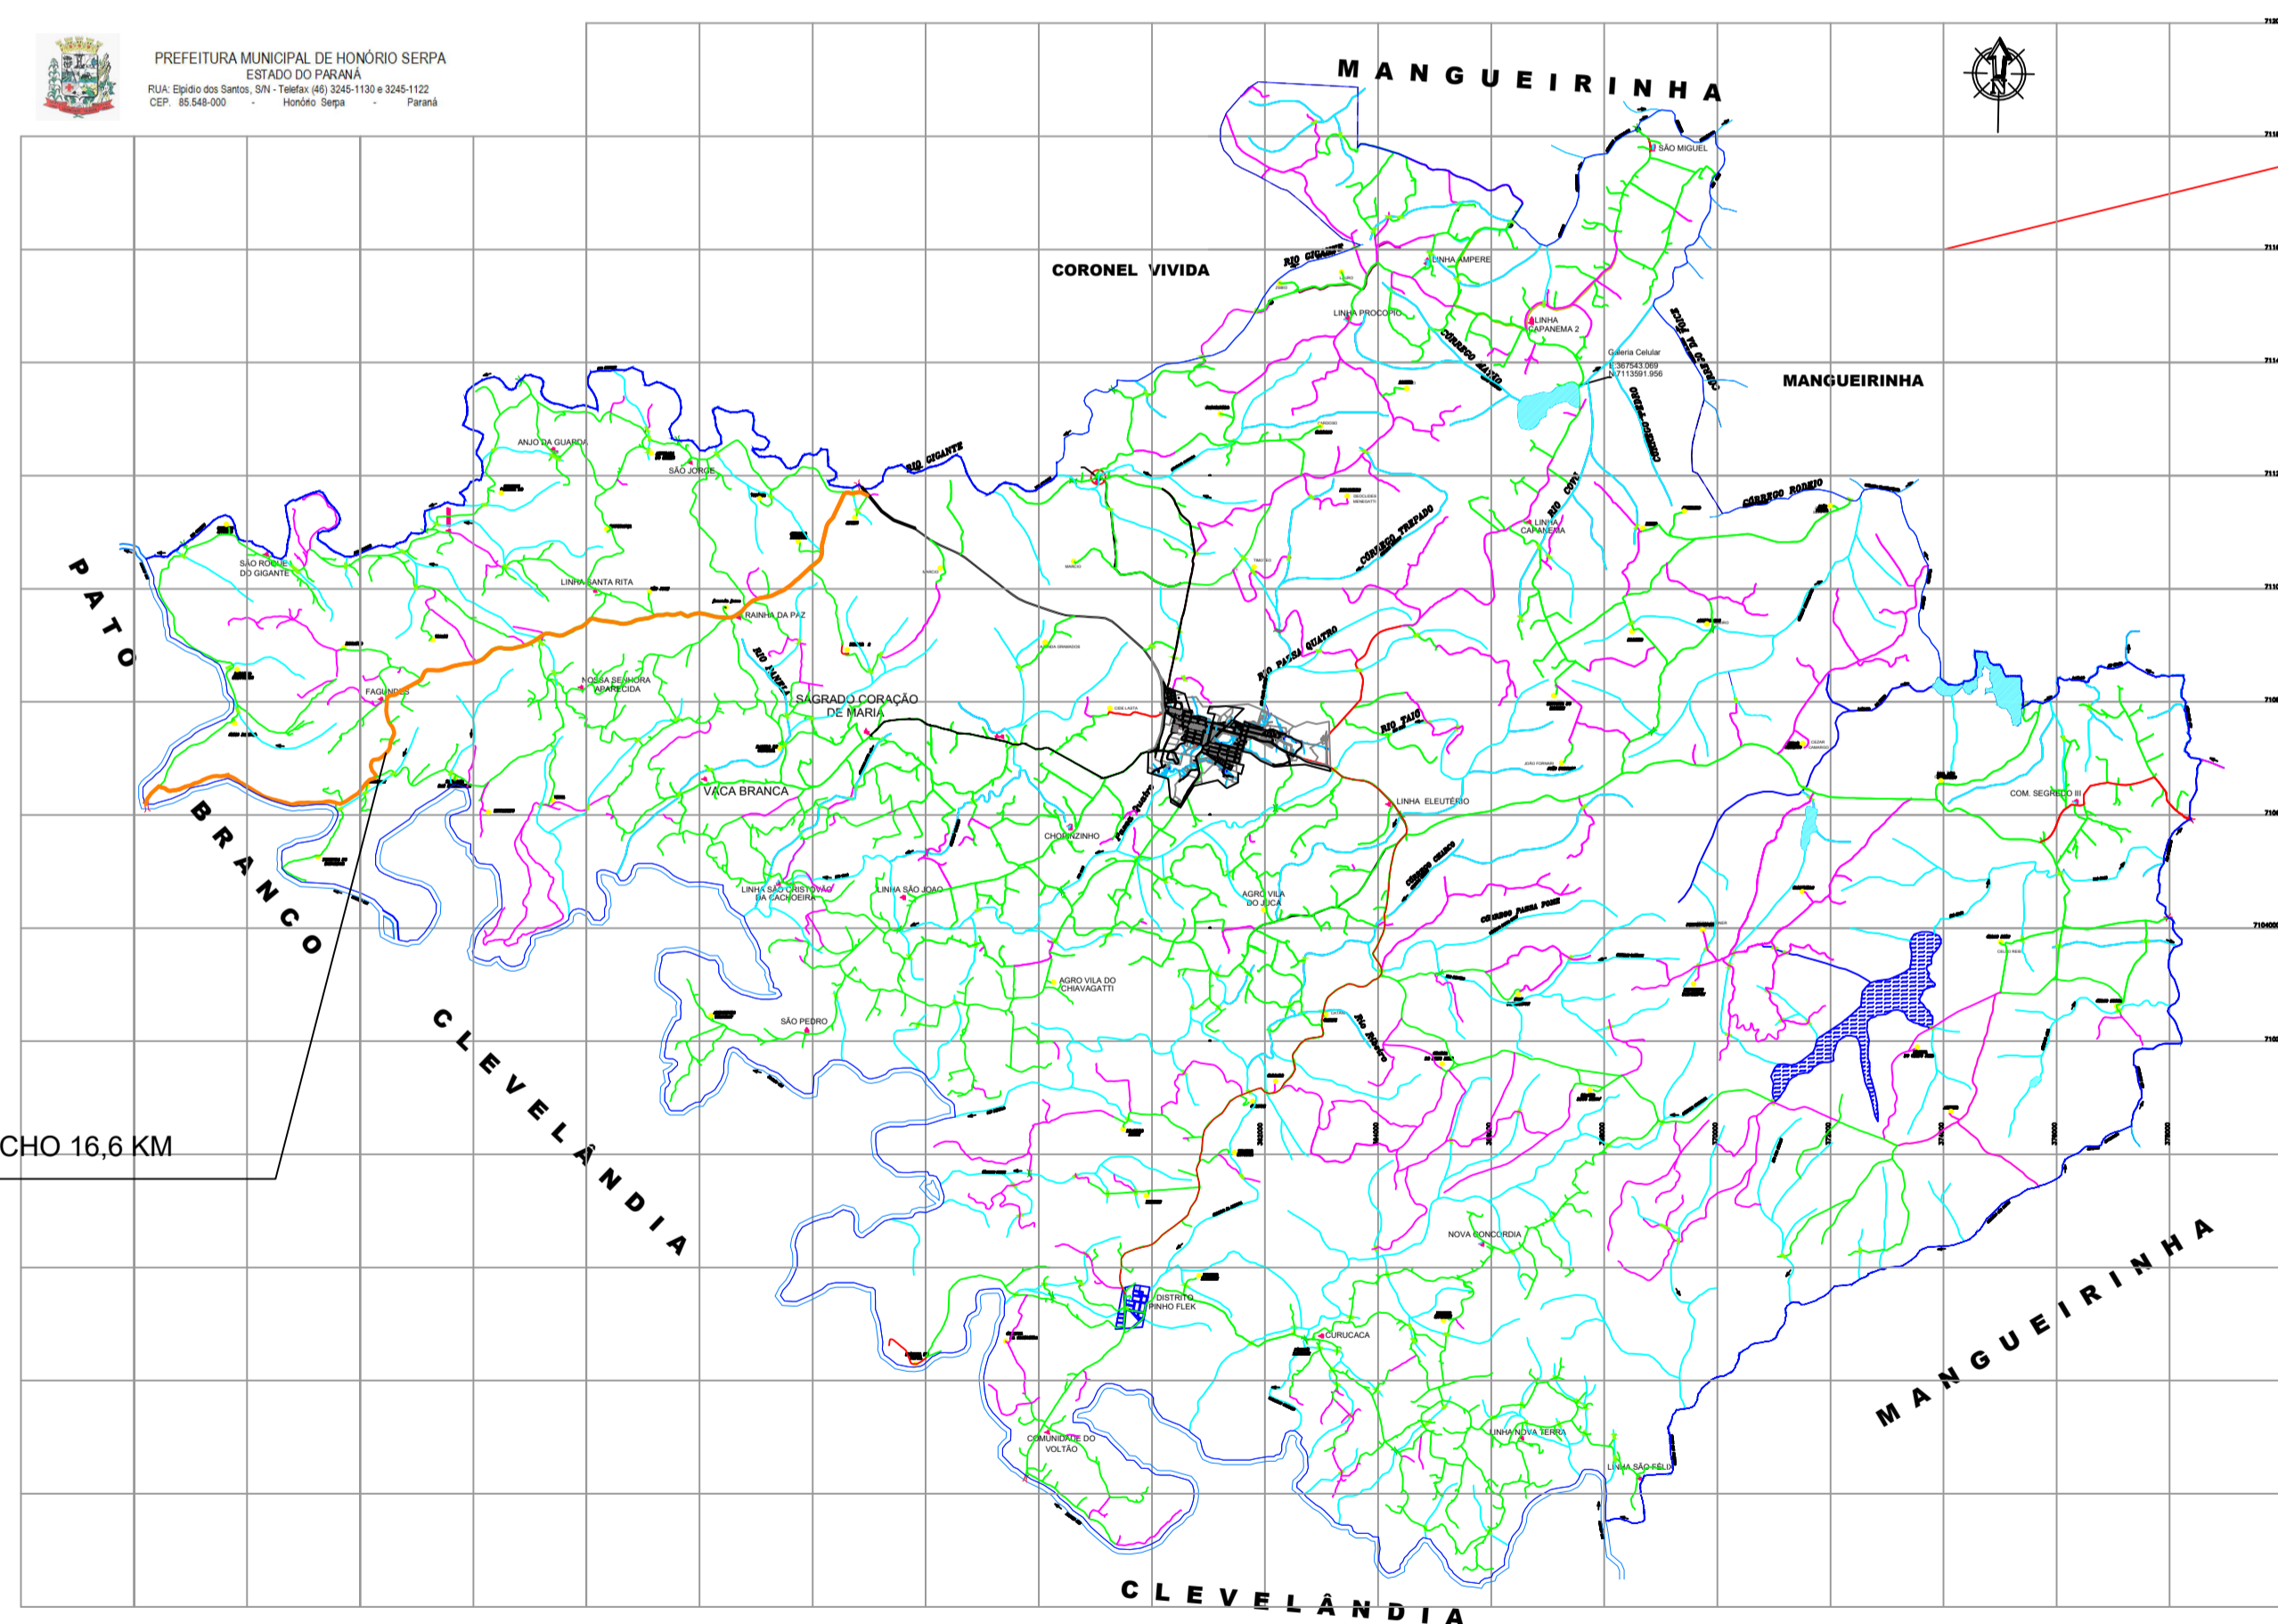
PREFEITURA MUNICIPAL DE HONÓRIO SERPA
ESTADO DO PARANÁ
RUA: Elpídio dos Santos, S/N - Telefax (46) 3245-1130 e 3245-1122
CEP. 85.548-000 - Honório Serpa - Paraná

MANGUEIRINHA

CORONEL VIVIDA

MANGUEIRINHA

PATO BRANCO

CLEVELÂNDIA

MANGUEIRINHA

CLEVELÂNDIA

CHO 16,6 KM

SÃO MIGUEL
LINHA AMPERE
LINHA PROCOPIO
LINHA CAPANEMA 2
Galeria Celular
LINHA CAPANEMA
RIO GIGANTE
CÓRREGO RODEIO
CÓRREGO TREPADO
RIO PALMA QUATRO
RIO TAIO
ANJO DA GUARDA
SÃO JORGE
SÃO ROQUE DO GIGANTE
LINHA SANTA RITA
RAINHA DA PAZ
NOSSA SENHORA APARECIDA
FAGUNDES
SAGRADO CORAÇÃO DE MARIA
VACA BRANCA
LINHA ELEUTÉRIO
COM. SEGREDO III
CHORINZINHO
LINHA SÃO CRISTOVÃO DA CACHOEIRA
LINHA SÃO JOAO
AGRO VILA DO JUCA
AGRO VILA DO CHIAVAGATTI
SÃO PEDRO
NOVA CONCORDIA
DISTRITO PINHO FLEK
CURUCACA
COMUNIDADE DO VOLTÃO
LINHA NOVA TERRA
LINHA SÃO FELD